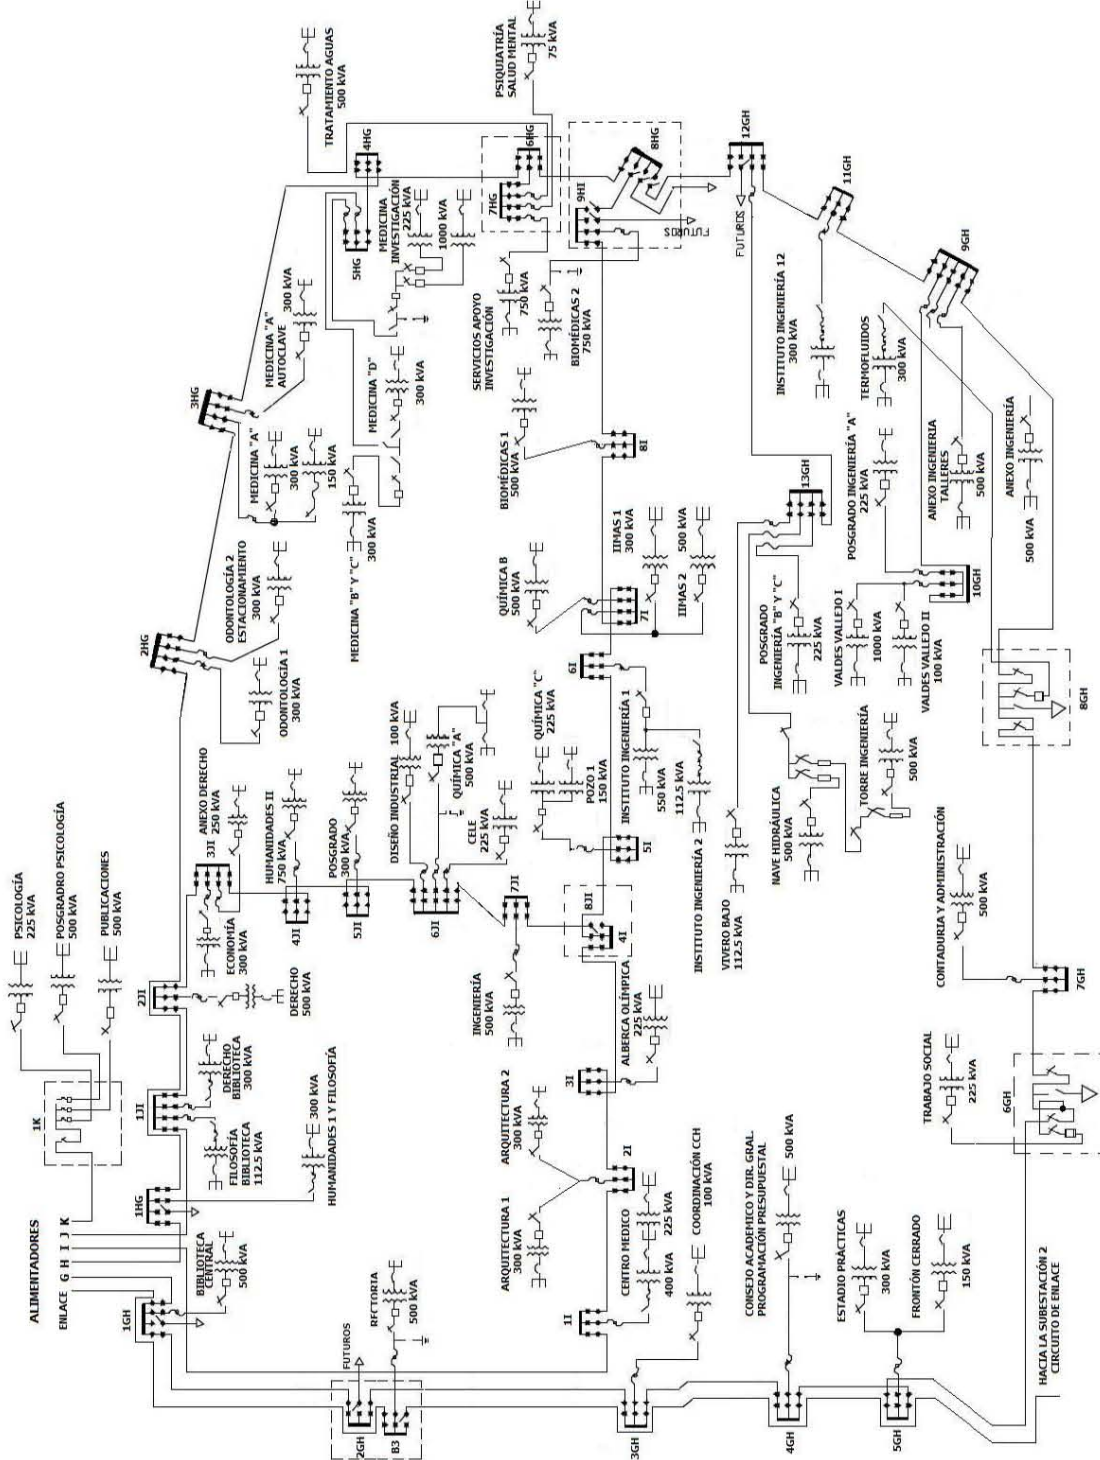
ALIMENTADORES
ENLACE G H I J K
1GH
BIBLIOTECA CENTRAL 500 kVA
1HG
1K
PSICOLOGÍA 225 kVA
POSGRADRO PSICOLOGÍA 500 kVA
PUBLICACIONES 500 kVA
1JI
FILOSOFÍA BIBLIOTECA 112.5 kVA
DERECHO BIBLIOTECA 300 kVA
HUMANIDADES 1 Y FILOSOFÍA 300 kVA
2JI
DERECHO 500 kVA
ECONOMÍA 300 kVA
3JI
ANEXO DERECHO 250 kVA
HUMANIDADES II 750 kVA
4JI
POSGRADO 300 kVA
5JI
6JI
DISEÑO INDUSTRIAL 100 kVA
QUÍMICA "A" 500 kVA
CELE 225 kVA
7JI
8JI
4I
2HG
ODONTOLOGÍA 1 300 kVA
ODONTOLOGÍA 2 ESTACIONAMIENTO 300 kVA
3HG
MEDICINA "A" 300 kVA
MEDICINA "A" AUTOCLAVE 300 kVA
150 kVA
MEDICINA "B" Y "C" 300 kVA
MEDICINA "D" 300 kVA
4HG
5HG
MEDICINA INVESTIGACIÓN 225 kVA
1000 kVA
TRATAMIENTO AGUAS 500 kVA
PSIQUIATRÍA SALUD MENTAL 75 kVA
6HG
7HG
8HG
9HI
FUTUROS
12GH
11GH
9GH
SERVICIOS APOYO INVESTIGACIÓN 750 kVA
BIOMÉDICAS 2 750 kVA
BIOMÉDICAS 1 500 kVA
8I
QUÍMICA B 500 kVA
7I
IIMAS 1 300 kVA
IIMAS 2 500 kVA
6I
QUÍMICA "C" 225 kVA
POZO 1 150 kVA
INSTITUTO INGENIERÍA 1 550 kVA
112.5 kVA
INSTITUTO INGENIERÍA 2
5I
VIVERO BAJO 112.5 kVA
INSTITUTO INGENIERÍA 12 300 kVA
TERMOFLUIDOS 300 kVA
13GH
POSGRADO INGENIERÍA "A" 225 kVA
POSGRADO INGENIERÍA "B" Y "C" 225 kVA
VALDES VALLEJO I 1000 kVA
VALDES VALLEJO II 100 kVA
10GH
ANEXO INGENIERÍA TALLERES 500 kVA
ANEXO INGENIERÍA 500 kVA
NAVE HIDRÁULICA 500 kVA
TORRE INGENIERÍA 500 kVA
8GH
CONTADURIA Y ADMINISTRACIÓN 500 kVA
7GH
TRABAJO SOCIAL 225 kVA
6GH
HACIA LA SUBESTACIÓN 2 CIRCUITO DE ENLACE
INGENIERÍA 500 kVA
ALBERCA OLÍMPICA 225 kVA
3I
ARQUITECTURA 2 300 kVA
2I
ARQUITECTURA 1 300 kVA
CENTRO MEDICO 400 kVA 225 kVA
COORDINACIÓN CCH 100 kVA
1I
FUTUROS
RECTORIA 500 kVA
2GH
B3
3GH
CONSEJO ACADEMICO Y DIR. GRAL. PROGRAMACIÓN PRESUPUESTAL 500 kVA
4GH
ESTADIO PRÁCTICAS 300 kVA
FRONTÓN CERRADO 150 kVA
5GH